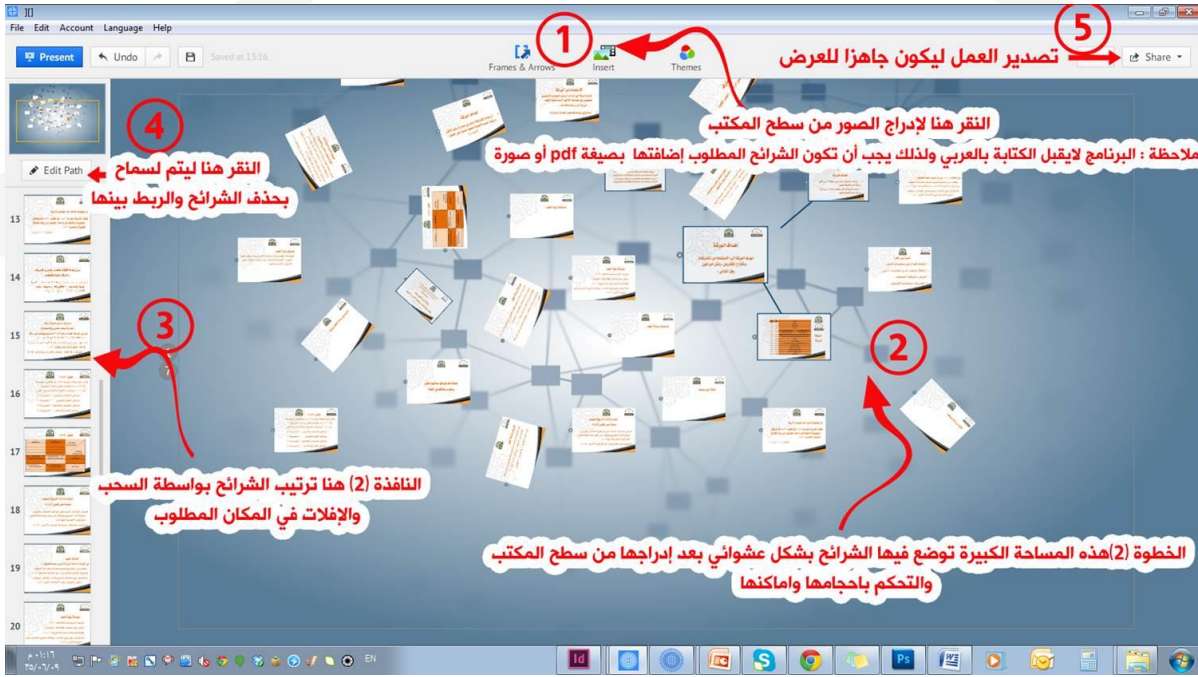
File Edit Account Language Help

Present
Undo
Saved at 13:16
Frames & Arrows
Insert
Themes
Share

1
5
تصدير العمل ليكون جاهزا للعرض

النقر هنا لإدراج الصور من سطح المكتب
ملاحظة : البرنامج لايقبل الكتابة بالعربي ولذلك يجب أن تكون الشرائح المطلوب إضافتها بصيغة pdf أو صورة

4
Edit Path
النقر هنا ليتم لسماح بحذف الشرائح والربط بينها

13
14
3
15
16
17
18
19
20

2

النافذة (2) هنا ترتيب الشرائح بواسطة السحب والإفلات في المكان المطلوب

الخطوة (2)هذه المساحة الكبيرة توضع فيها الشرائح بشكل عشوائي بعد إدراجها من سطح المكتب والتحكم باحجامها واماكنها

EN
٠١:١٦ ص
٣٥/٠٦/٠٩